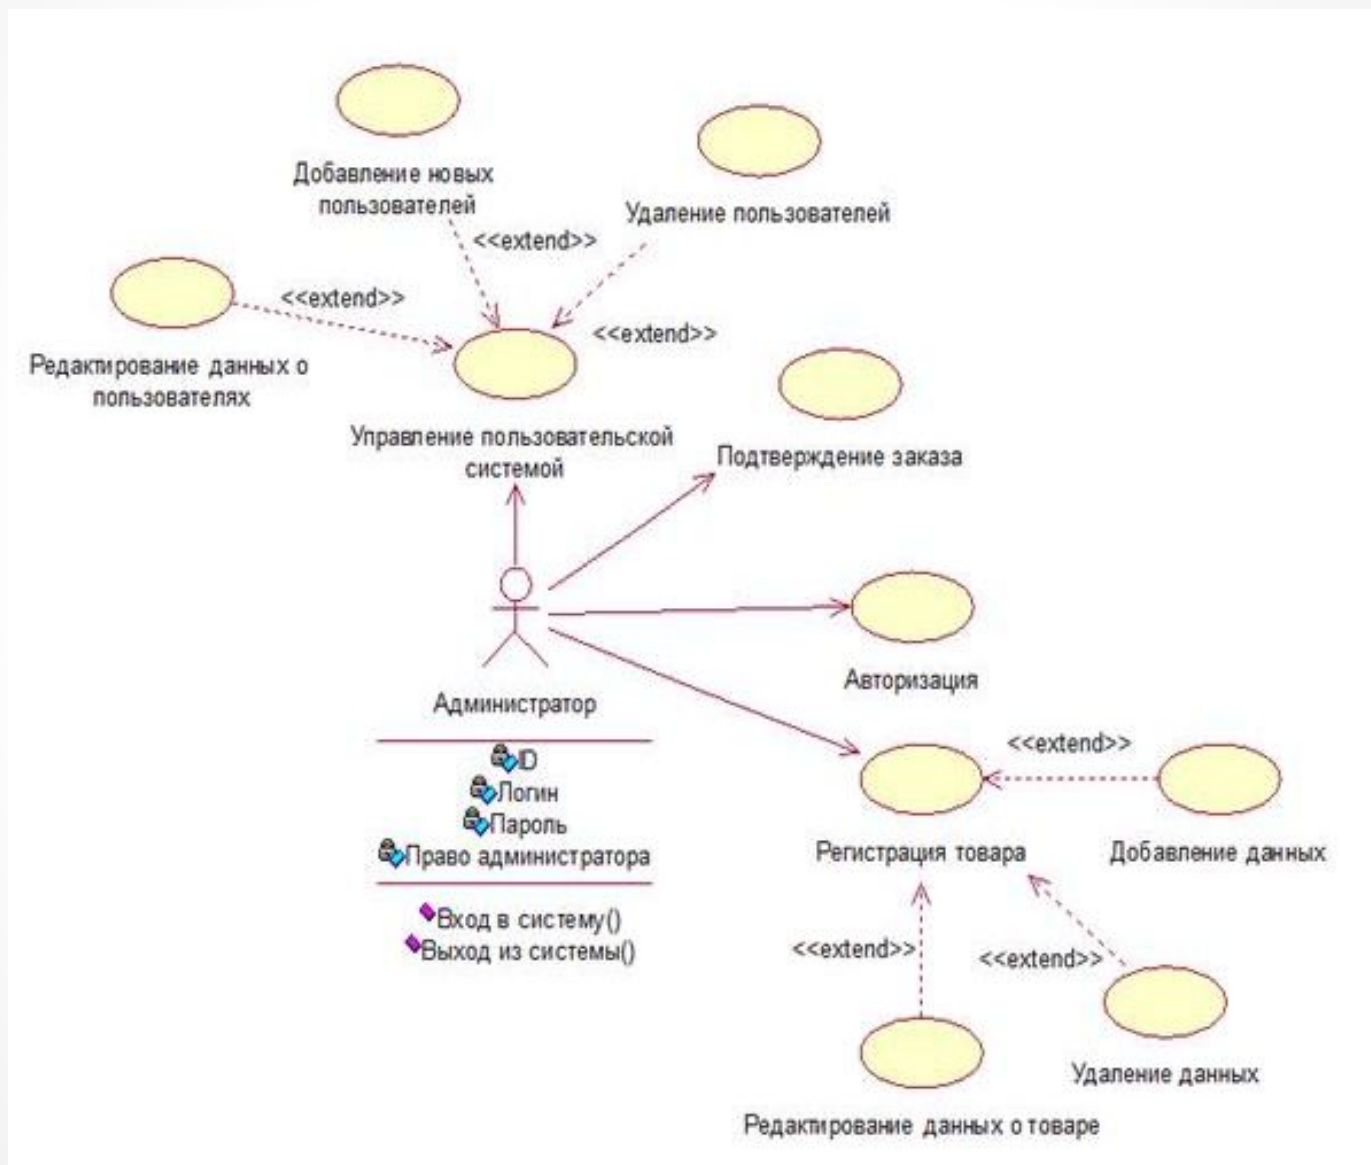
Добавление новых пользователей

<<extend>>

Удаление пользователей

<<extend>>

Редактирование данных о пользователях

<<extend>>

Управление пользовательской системой

Подтверждение заказа

Авторизация

Администратор

ID
Логин
Пароль
Право администратора

Вход в систему()
Выход из системы()

<<extend>>

Регистрация товара

Добавление данных

<<extend>>

<<extend>>

Удаление данных

Редактирование данных о товаре